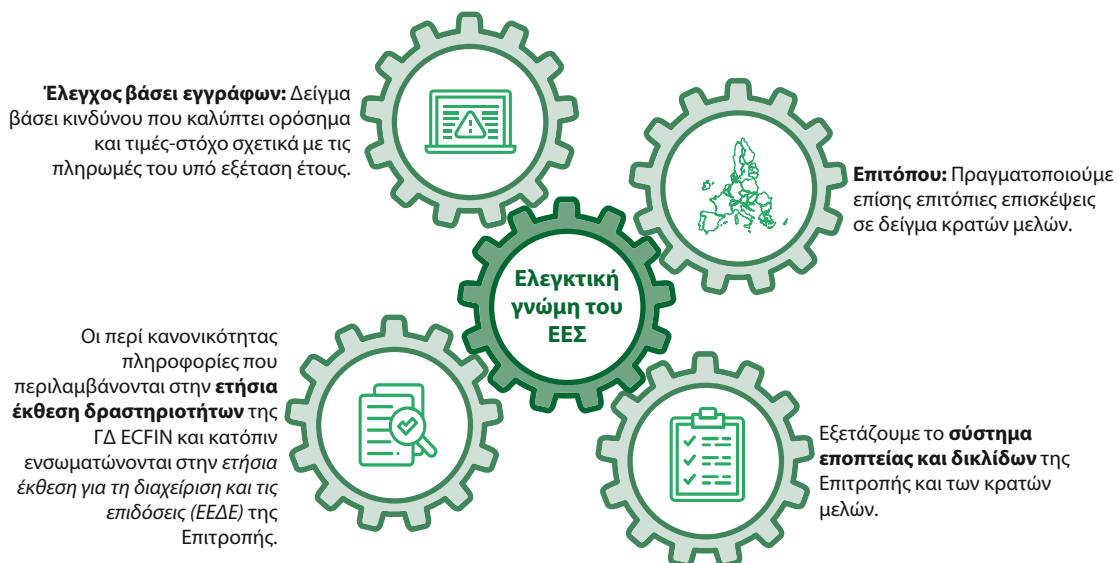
**Έλεγχος βάσει εγγράφων:** Δείγμα βάσει κινδύνου που καλύπτει ορόσημα και τιμές-στόχο σχετικά με τις πληρωμές του υπό εξέταση έτους.

**Επιτόπου:** Πραγματοποιούμε επίσης επιτόπιες επισκέψεις σε δείγμα κρατών μελών.

**Ελεγκτική γνώμη του ΕΕΣ**

Οι περί κανονικότητας πληροφορίες που περιλαμβάνονται στην **ετήσια έκθεση δραστηριοτήτων** της ΓΔ ECFIN και κατόπιν ενσωματώνονται στην *ετήσια έκθεση για τη διαχείριση και τις επιδόσεις (ΕΕΔΕ)* της Επιτροπής.

Εξετάζουμε το **σύστημα εποπτείας και δικλίδων** της Επιτροπής και των κρατών μελών.